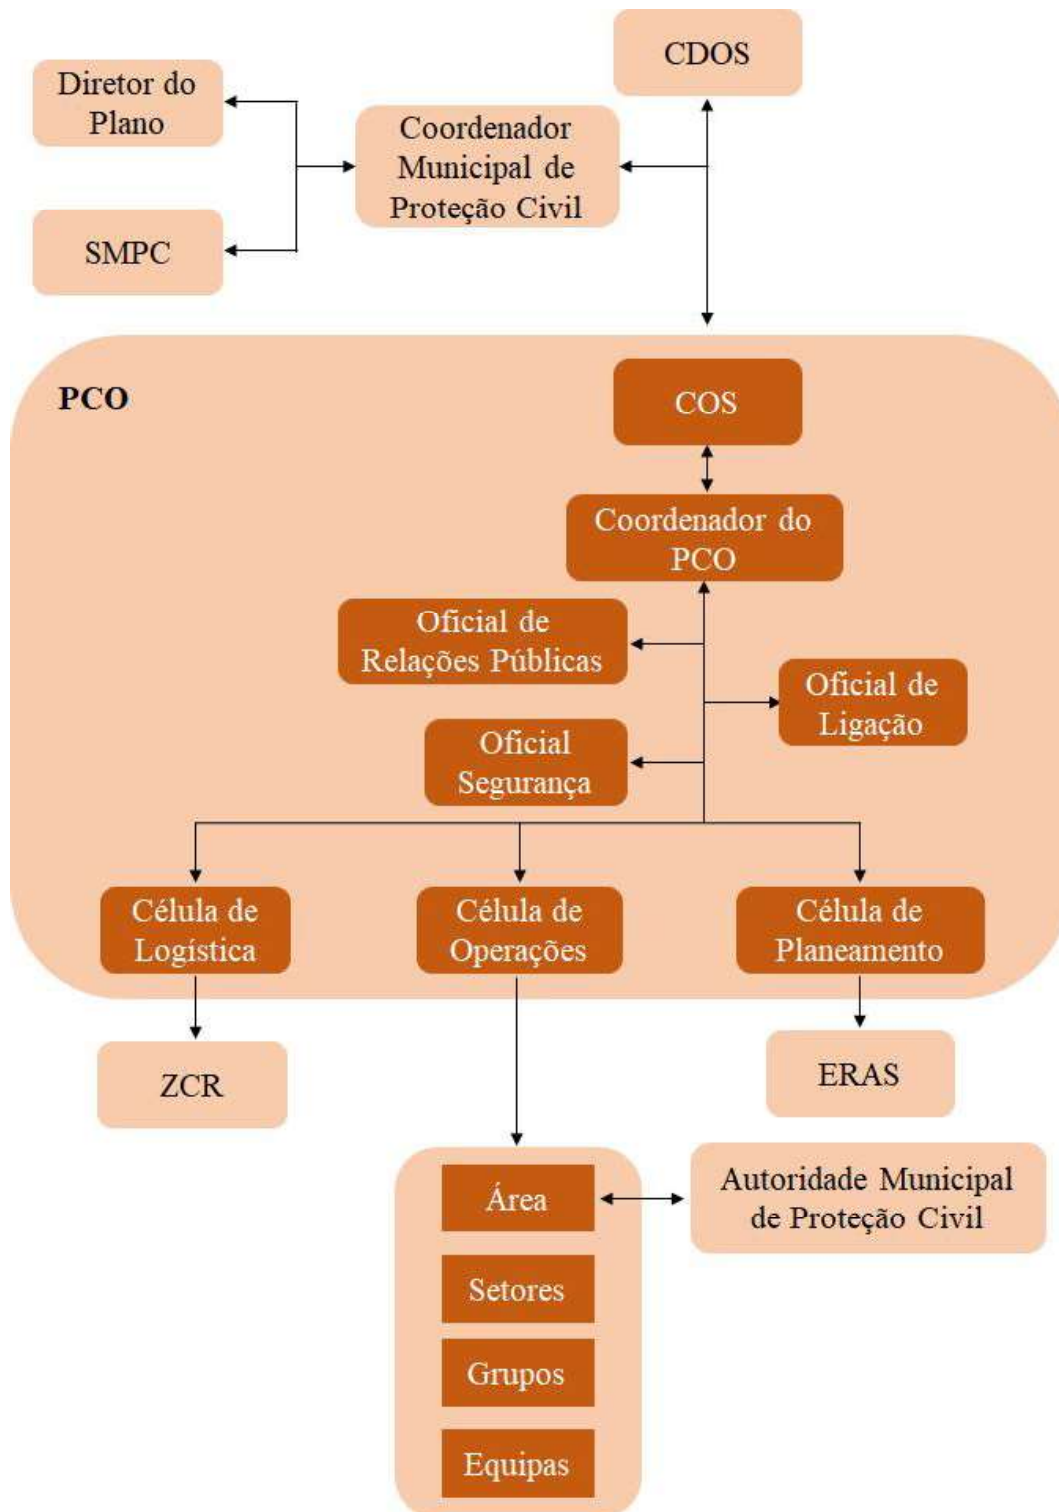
CDOS

Diretor do Plano

Coordenador Municipal de Proteção Civil

SMPC

PCO

COS

Coordenador do PCO

Oficial de Relações Públicas

Oficial de Ligação

Oficial Segurança

Célula de Logística

Célula de Operações

Célula de Planeamento

ZCR

ERAS

Área

Autoridade Municipal de Proteção Civil

Setores

Grupos

Equipas